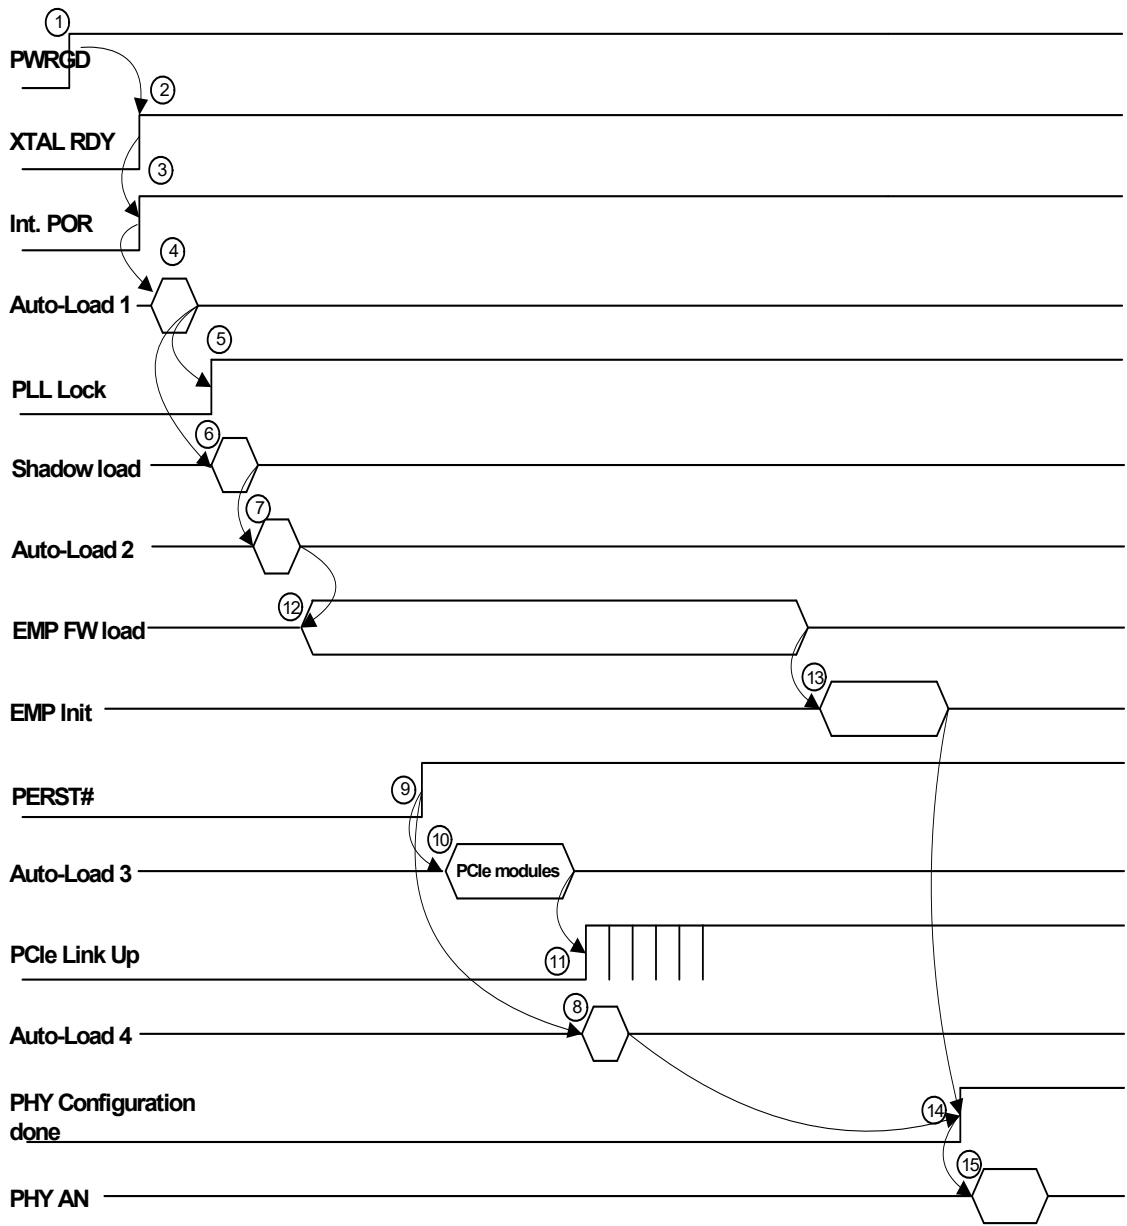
1
PWRGD
2
XTAL RDY
3
Int. POR
4
Auto-Load 1
5
PLL Lock
6
Shadow load
7
Auto-Load 2
12
EMP FW load
13
EMP Init
PERST#
9
10
Auto-Load 3
PCIe modules
PCIe Link Up
11
8
Auto-Load 4
PHY Configuration done
14
15
PHY AN